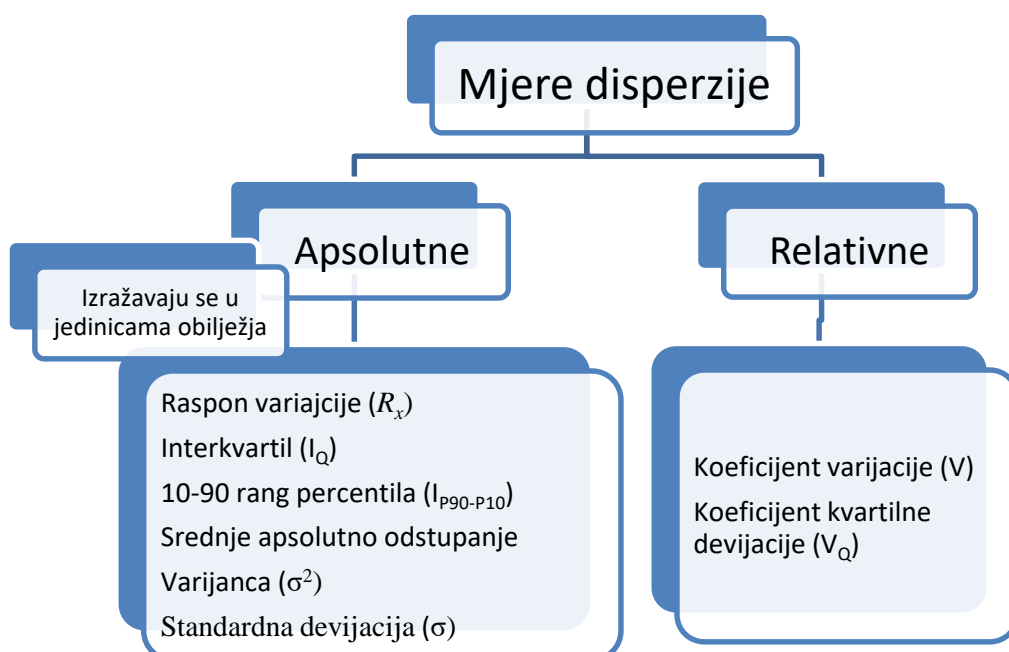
Mjere disperzije

Apsolutne

Relativne

Izražavaju se u jedinicama obilježja

Raspon variajcije ($R_x$)
Interkvartil ($I_Q$)
10-90 rang percentila ($I_{P90-P10}$)
Srednje apsolutno odstupanje
Varijanca ($\sigma^2$)
Standardna devijacija ($\sigma$)

Koeficijent varijacije (V)
Koeficijent kvartilne devijacije ($V_Q$)